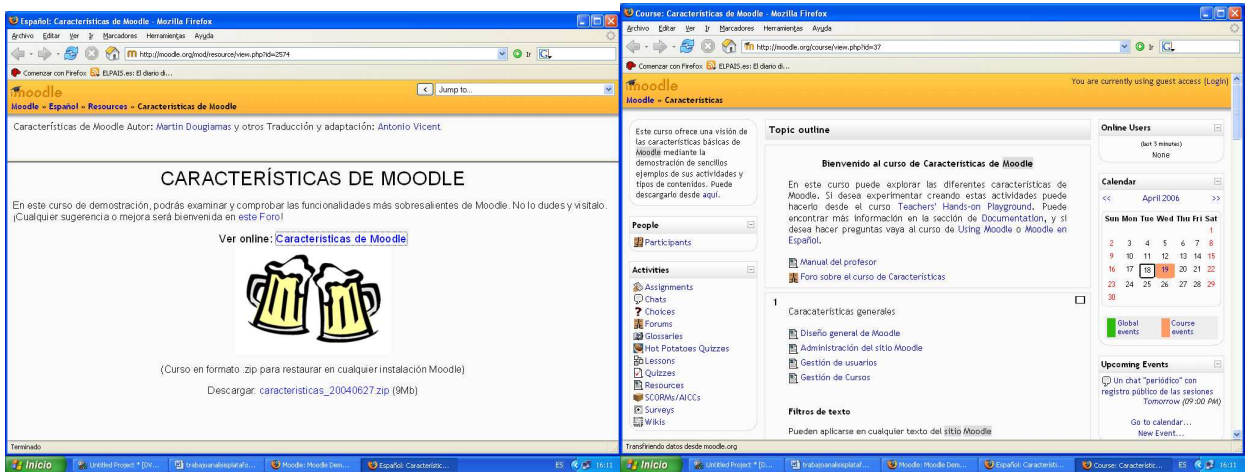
Español: Características de Moodle - Mozilla Firefox

Archivo Editar Ver Ir Marcadores Herramientas Ayuda

http://moodle.org/mod/resource/view.php?id=2574

Ir

Comenzar con Firefox ELPAIS.es: El diario di...

moodle

Jump to...

Moodle » Español » Resources » Características de Moodle

Características de Moodle Autor: Martin Dougiamas y otros Traducción y adaptación: Antonio Vicent.

CARACTERÍSTICAS DE MOODLE

En este curso de demostración, podrás examinar y comprobar las funcionalidades más sobresalientes de Moodle. No lo dudes y visítalo. ¡Cualquier sugerencia o mejora será bienvenida en este Foro!

Ver online: Caracteristicas de Moodle

(Curso en formato .zip para restaurar en cualquier instalación Moodle)

Descargar: caracteristicas_20040627.zip (9Mb)

Terminado

Inicio | Untitled Project * [D... | trabajoanalisisplataf... | Moodle: Moodle Dem... | Español: Característic... | ES 16:11

Course: Características de Moodle - Mozilla Firefox

Archivo Editar Ver Ir Marcadores Herramientas Ayuda

http://moodle.org/course/view.php?id=37

Ir

Comenzar con Firefox ELPAIS.es: El diario di...

moodle

You are currently using guest access (Login)

Moodle » Caracteristicas

Este curso ofrece una visión de las características básicas de Moodle mediante la demostración de sencillos ejemplos de sus actividades y tipos de contenidos. Puede descargarlo desde aquí.

People

Participants

Activities

Assignments
Chats
Choices
Forums
Glossaries
Hot Potatoes Quizzes
Lessons
Quizzes
Resources
SCORMs/AICCs
Surveys
Wikis

Topic outline

Bienvenido al curso de Características de Moodle

En este curso puede explorar las diferentes características de Moodle. Si desea experimentar creando estas actividades puede hacerlo desde el curso Teachers' Hands-on Playground. Puede encontrar más información en la sección de Documentation, y si desea hacer preguntas vaya al curso de Using Moodle o Moodle en Español.

Manual del profesor

Foro sobre el curso de Caracteristicas

1

Caracaterísticas generales

Diseño general de Moodle
Administración del sitio Moodle
Gestión de usuarios
Gestión de Cursos

Filtros de texto

Pueden aplicarse en cualquier texto del sitio Moodle

Online Users

(last 5 minutes)
None

Calendar

<< April 2006 >>

| Sun | Mon | Tue | Wed | Thu | Fri | Sat |
|---|---|---|---|---|---|---|
| | | | | | | 1 |
| 2 | 3 | 4 | 5 | 6 | 7 | 8 |
| 9 | 10 | 11 | 12 | 13 | 14 | 15 |
| 16 | 17 | 18 | 19 | 20 | 21 | 22 |
| 23 | 24 | 25 | 26 | 27 | 28 | 29 |
| 30 | | | | | | |

Global events
Course events

Upcoming Events

Un chat "periódico" con registro público de las sesiones
Tomorrow (09:00 PM)

Go to calendar...
New Event...

Transfiriendo datos desde moodle.org

Inicio | Untitled Project * [D... | trabajoanalisisplataf... | Moodle: Moodle Dem... | Español: Característi... | Course: Característic... | ES 16:11